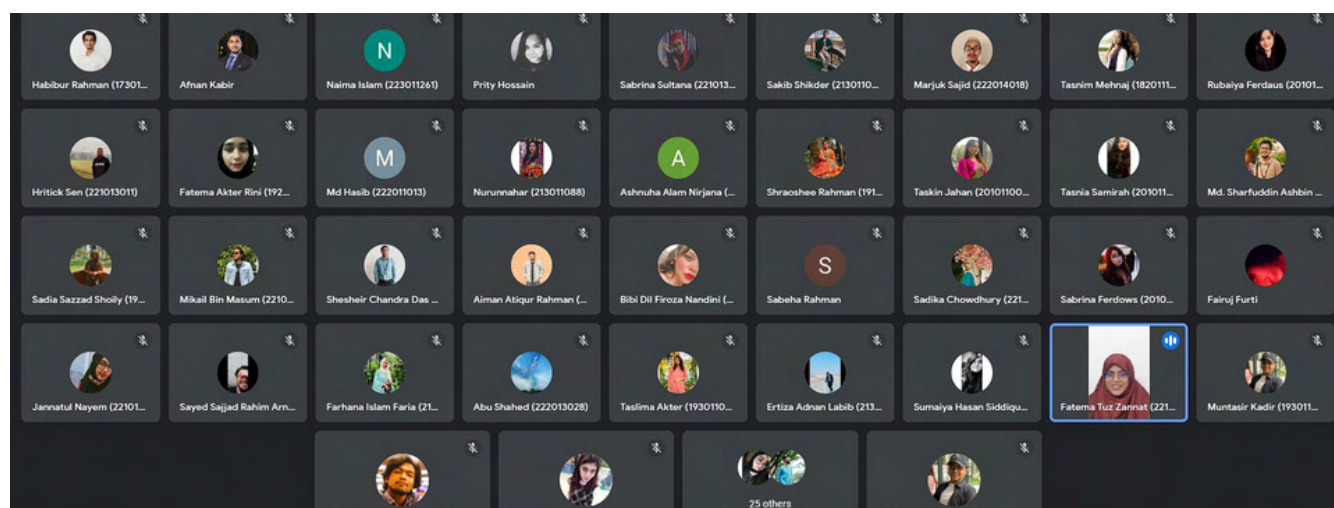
Habibur Rahman (17301...
Afnan Kabir
N
Naima Islam (223011261)
Prity Hossain
Sabrina Sultana (221013...
Sakib Shikder (2130110...
Marjuk Sajid (222014018)
Tasnim Mehnaj (1820111...
Rubaiya Ferdaus (20101...

Hritick Sen (221013011)
Fatema Akter Rini (192...
M
Md Hasib (222011013)
Nurunnahar (213011088)
A
Ashnuha Alam Nirjana (...
Shraoshee Rahman (191...
Taskin Jahan (20101100...
Tasnia Samirah (201011...
Md. Sharfuddin Ashbin ...

Sadia Sazzad Shoily (19...
Mikail Bin Masum (2210...
Shesheir Chandra Das ...
Aiman Atiqur Rahman (...
Bibi Dil Firoza Nandini (...
S
Sabeha Rahman
Sadika Chowdhury (221...
Sabrina Ferdows (2010...
Fairuj Furti

Jannatul Nayem (22101...
Sayed Sajjad Rahim Arn...
Farhana Islam Faria (21...
Abu Shahed (222013028)
Taslima Akter (1930110...
Ertiza Adnan Labib (213...
Sumaiya Hasan Siddiqu...
Fatema Tuz Zannat (221...
Muntasir Kadir (193011...

25 others